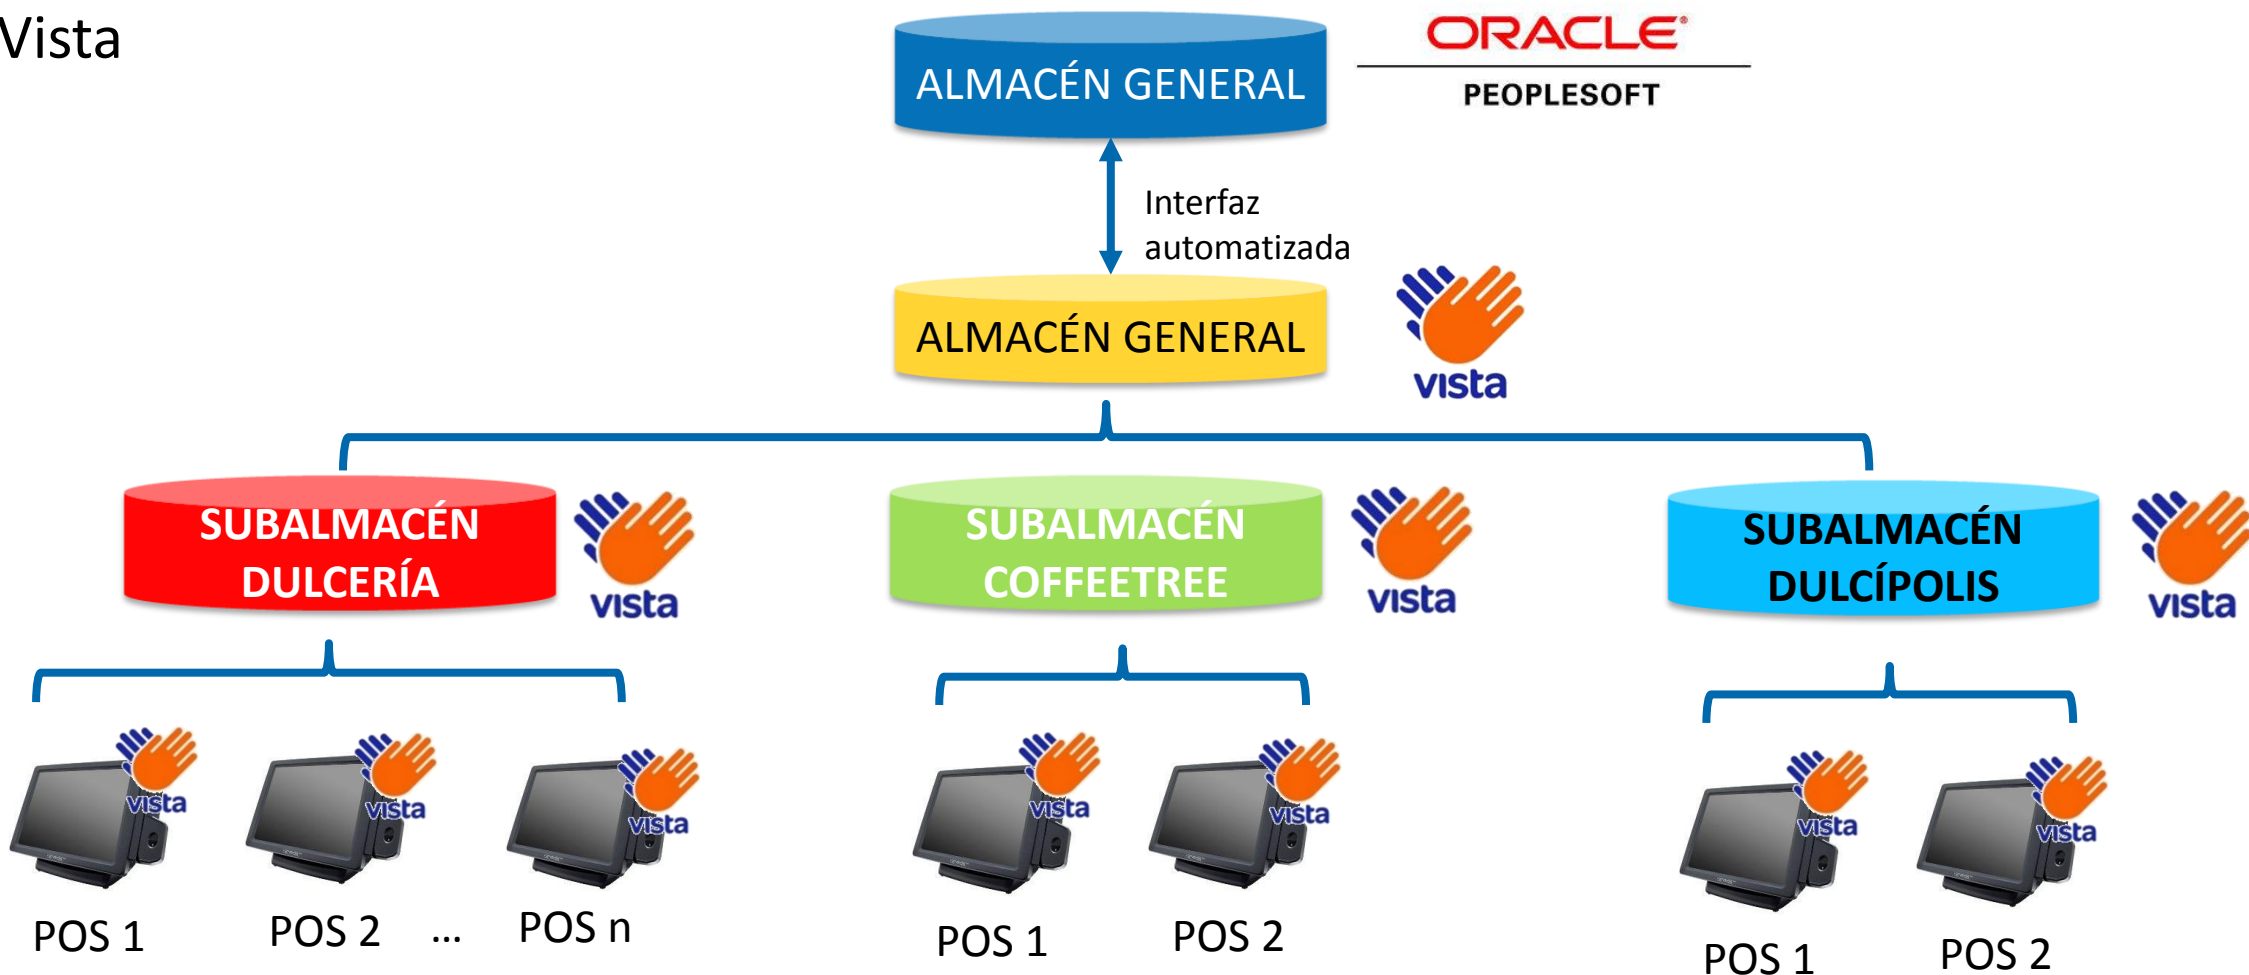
Vista

ALMACÉN GENERAL

ORACLE®
PEOPLESOFT

Interfaz automatizada

ALMACÉN GENERAL

vista

SUBALMACÉN DULCERÍA

vista

SUBALMACÉN COFFEETREE

vista

SUBALMACÉN DULCÍPOLIS

vista

vista vista vista vista vista vista vista

POS 1 POS 2 ... POS n

POS 1 POS 2

POS 1 POS 2